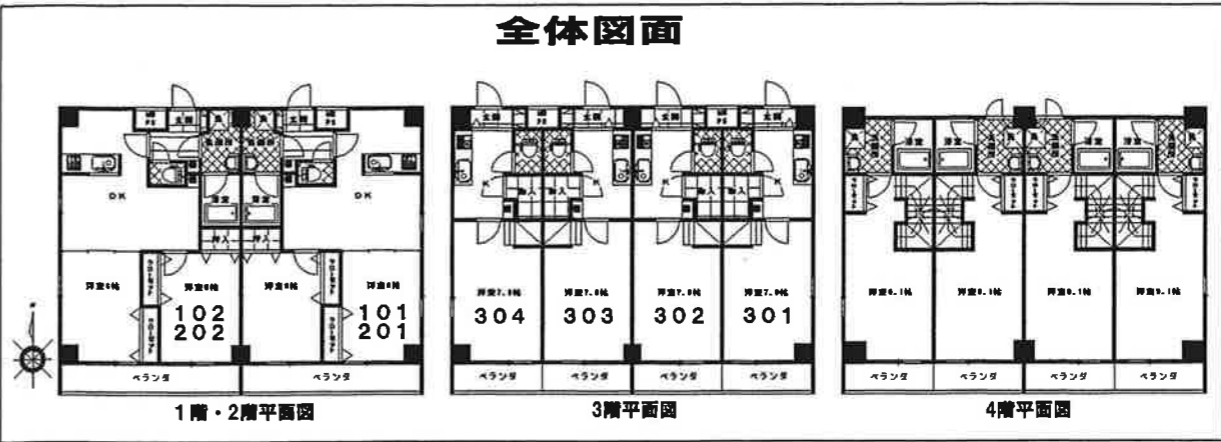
全体図面

DK
DK
洋室6帖
洋室6帖
洋室6帖
洋室6帖
102
202
101
201
ベランダ
ベランダ
1階・2階平面図

洋室7.0帖
洋室7.0帖
洋室7.0帖
洋室7.0帖
304
303
302
301
ベランダ
ベランダ
ベランダ
ベランダ
3階平面図

洋室9.1帖
洋室9.1帖
洋室9.1帖
洋室9.1帖
ベランダ
ベランダ
ベランダ
ベランダ
4階平面図